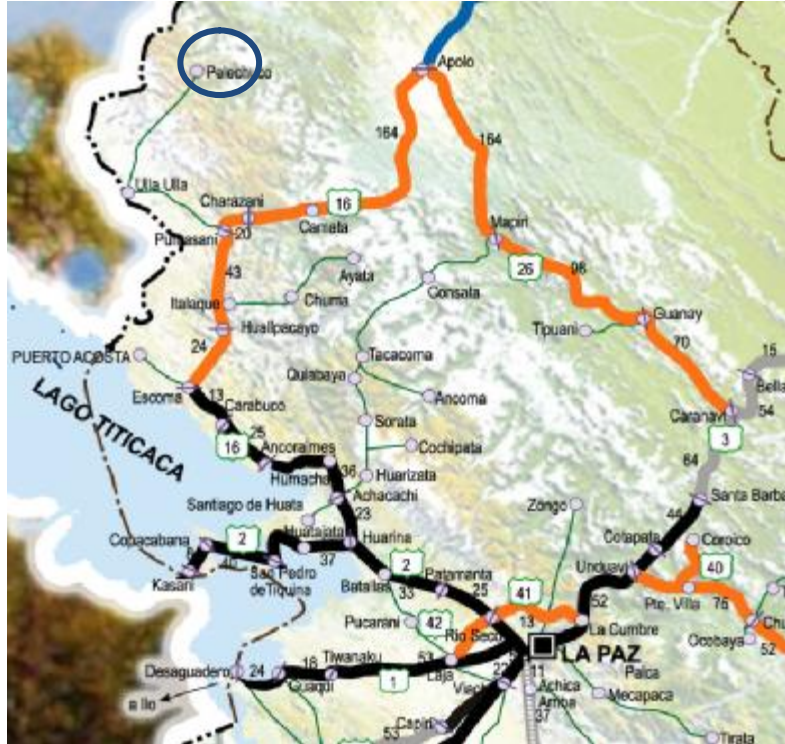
Pelechuco
Apolo
164
164
Ulla Ulla
Charazani
16
Camata
Puina­sani
20
Mapiri
43
Ayata
26
98
Italaque
Chuma
Consata
Guanay
Hualipacayo
Tipuani
70
24
PUERTO ACOSTA
Tacacoma
15
Quiabaya
Escoma
Bella
13
Ancoma
Caranavi
54
LAGO TITICACA
Carabuco
25
Sorata
3
16
Ancoraimes
Cochipata
64
Humacha
36
Huarizata
Achacachi
Santa Barba
Santiago de Huata
23
Zongo
44
Huatajata
Colapata
Copacabana
2
Coroico
40
Huarina
37
Unduavi
Kasani
San Pedro de Tiquina
2
Patamanta
40
Batallas
33
25
41
52
76
Pte. Villa
Pucarani
42
Rio Seco
13
La Cumbre
Chu
Ocobaya
52
LA PAZ
Desaguadero
24
18
Tiwanaku
53
11
Palca
Guaqui
1
Laja
27
Achica Arriba
Mecapaca
a Ilo
Viacha
37
Capiri
53
Tirata